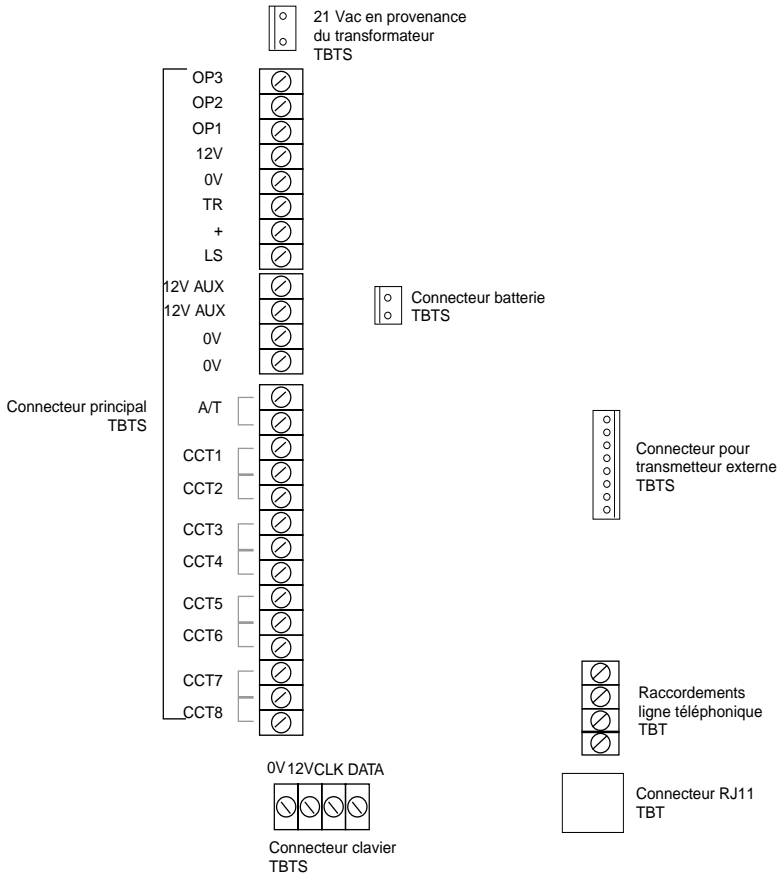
21 Vac en provenance du transformateur TBTS

OP3
OP2
OP1
12V
0V
TR
+
LS
12V AUX
12V AUX
0V
0V

Connecteur batterie TBTS

Connecteur principal TBTS

A/T
CCT1
CCT2
CCT3
CCT4
CCT5
CCT6
CCT7
CCT8

Connecteur pour transmetteur externe TBTS

Raccordements ligne téléphonique TBT

0V 12V CLK DATA

Connecteur clavier TBTS

Connecteur RJ11 TBT